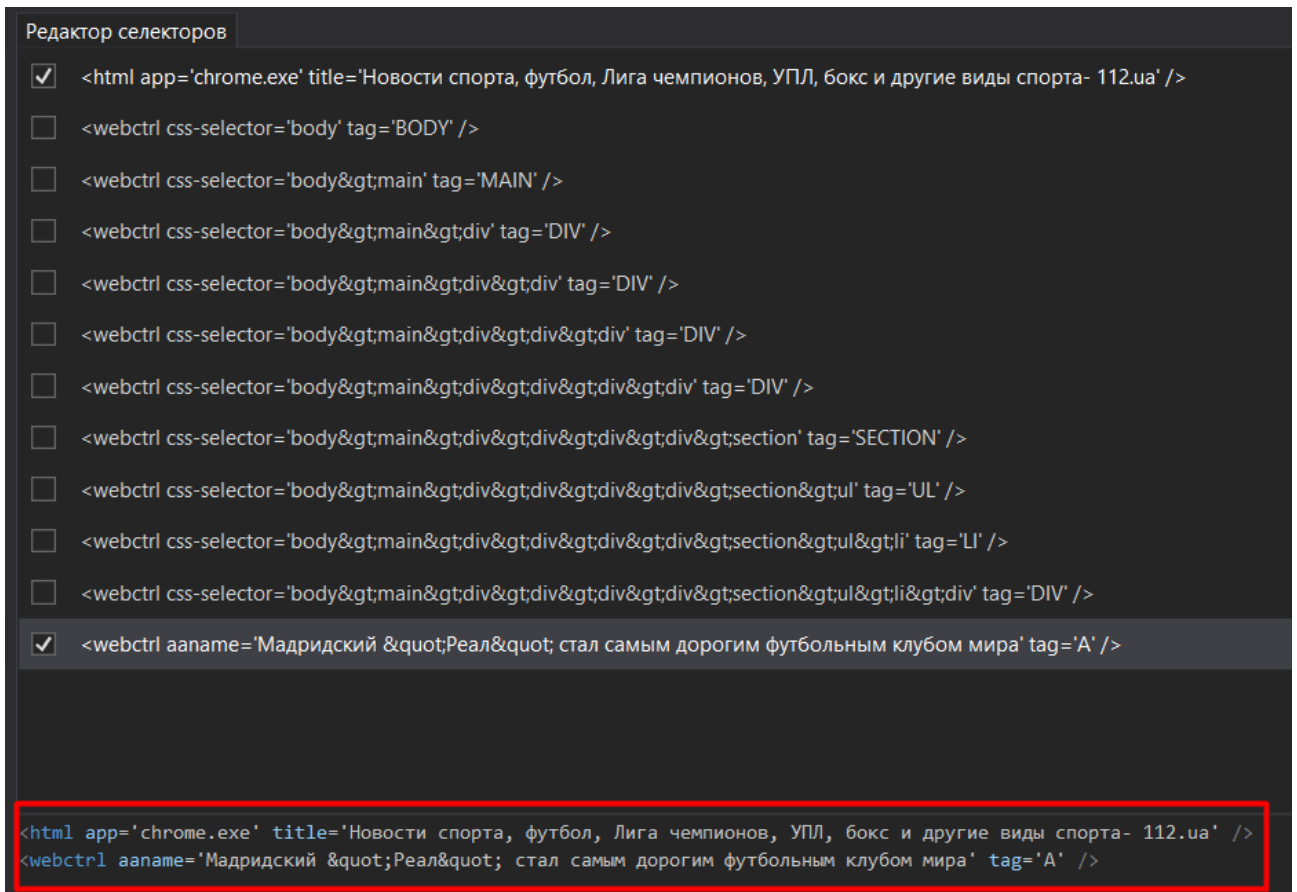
Редактор селекторов

<html app='chrome.exe' title='Новости спорта, футбол, Лига чемпионов, УПЛ, бокс и другие виды спорта- 112.ua' />

<webctrl css-selector='body' tag='BODY' />

<webctrl css-selector='body&gt;main' tag='MAIN' />

<webctrl css-selector='body&gt;main&gt;div' tag='DIV' />

<webctrl css-selector='body&gt;main&gt;div&gt;div' tag='DIV' />

<webctrl css-selector='body&gt;main&gt;div&gt;div&gt;div' tag='DIV' />

<webctrl css-selector='body&gt;main&gt;div&gt;div&gt;div&gt;div' tag='DIV' />

<webctrl css-selector='body&gt;main&gt;div&gt;div&gt;div&gt;div&gt;section' tag='SECTION' />

<webctrl css-selector='body&gt;main&gt;div&gt;div&gt;div&gt;div&gt;section&gt;ul' tag='UL' />

<webctrl css-selector='body&gt;main&gt;div&gt;div&gt;div&gt;div&gt;section&gt;ul&gt;li' tag='LI' />

<webctrl css-selector='body&gt;main&gt;div&gt;div&gt;div&gt;div&gt;section&gt;ul&gt;li&gt;div' tag='DIV' />

<webctrl aaname='Мадридский &quot;Реал&quot; стал самым дорогим футбольным клубом мира' tag='A' />

<html app='chrome.exe' title='Новости спорта, футбол, Лига чемпионов, УПЛ, бокс и другие виды спорта- 112.ua' />
<webctrl aaname='Мадридский &quot;Реал&quot; стал самым дорогим футбольным клубом мира' tag='A' />